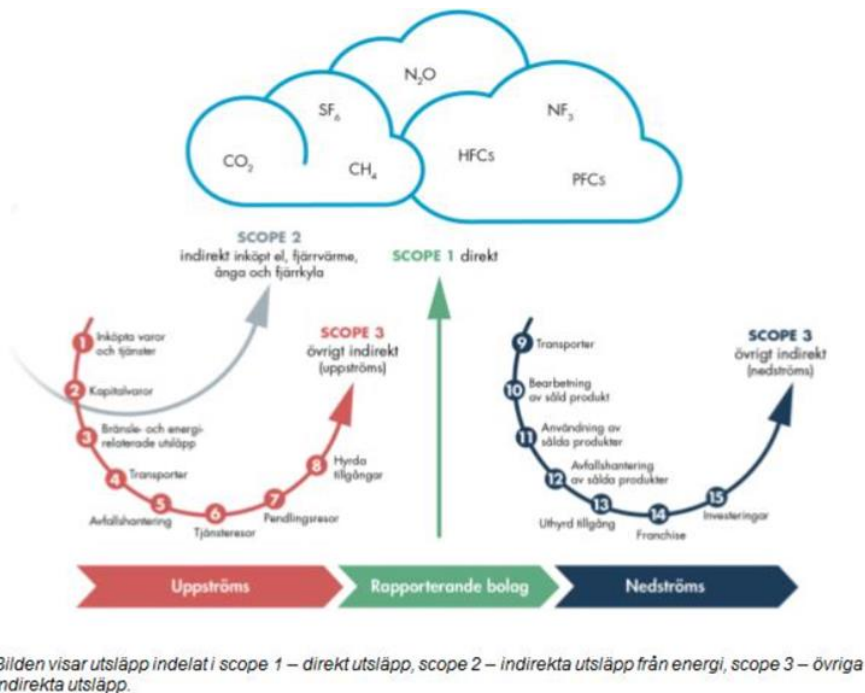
$N_2O$

$SF_6$

$NF_3$

$CO_2$

$CH_4$

HFCs

PFCs

SCOPE 2
indirekt inköpt el, fjärrvärme, ånga och fjärrkyla

SCOPE 1 direkt

1 Inköpta varor och tjänster

2 Kapitalvaror

3 Bränsle- och energirelaterade utsläpp

4 Transporter

5 Avfallshantering

6 Tjänsteresor

7 Pendlingsresor

8 Hyrda tillgångar

SCOPE 3
övrigt indirekt (uppströms)

9 Transporter

10 Bearbetning av såld produkt

11 Användning av sålda produkter

12 Avfallshantering av sålda produkter

13 Uthyrd tillgång

14 Franchise

15 Investeringar

SCOPE 3
övrigt indirekt (nedströms)

Uppströms

Rapporterande bolag

Nedströms

Bilden visar utsläpp indelat i scope 1 – direkt utsläpp, scope 2 – indirekta utsläpp från energi, scope 3 – övriga indirekta utsläpp.